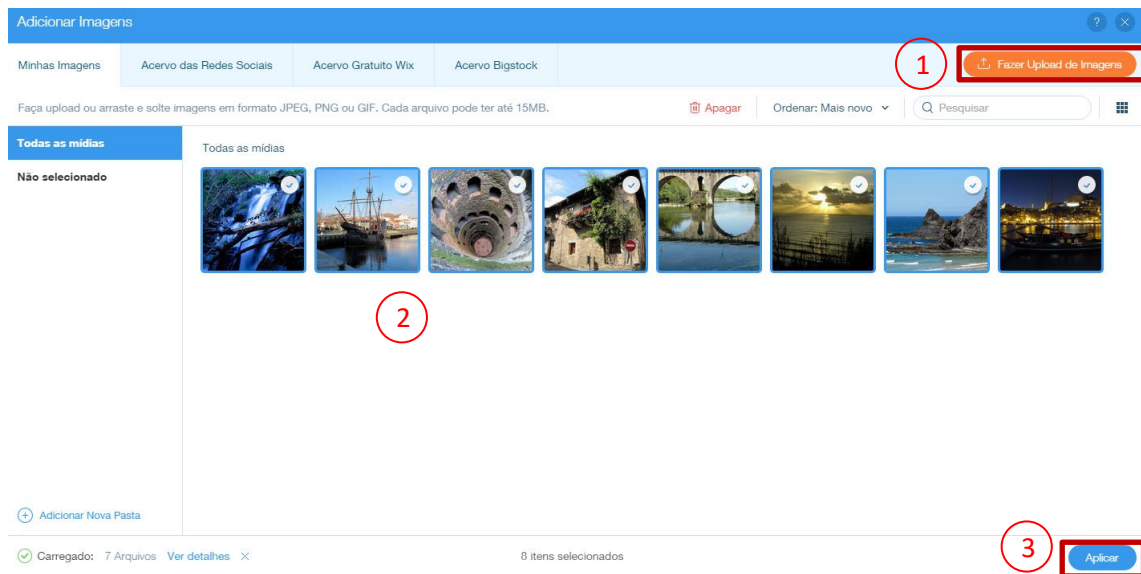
Adicionar Imagens

?

Minhas Imagens

Acervo das Redes Sociais

Acervo Gratuito Wix

Acervo Bigstock

1

Fazer Upload de Imagens

Faça upload ou arraste e solte imagens em formato JPEG, PNG ou GIF. Cada arquivo pode ter até 15MB.

Apagar

Ordenar: Mais novo

Pesquisar

Todas as mídias

Não selecionado

Todas as mídias

2

Adicionar Nova Pasta

Carregado: 7 Arquivos Ver detalhes

8 itens selecionados

3

Aplicar